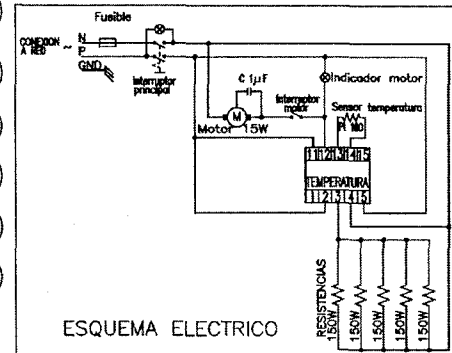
Fusible

CONEXION A RED ~

N

P

GND

Interruptor principal

C $1\mu F$

Indicador motor

Interruptor motor

Sensor temperatura

M

Motor 15W

R 110

11 12 13 14 15

TEMPERATURA

1 2 3 4 5

RESISTENCIAS 150W

150W

150W

150W

150W

ESQUEMA ELECTRICO